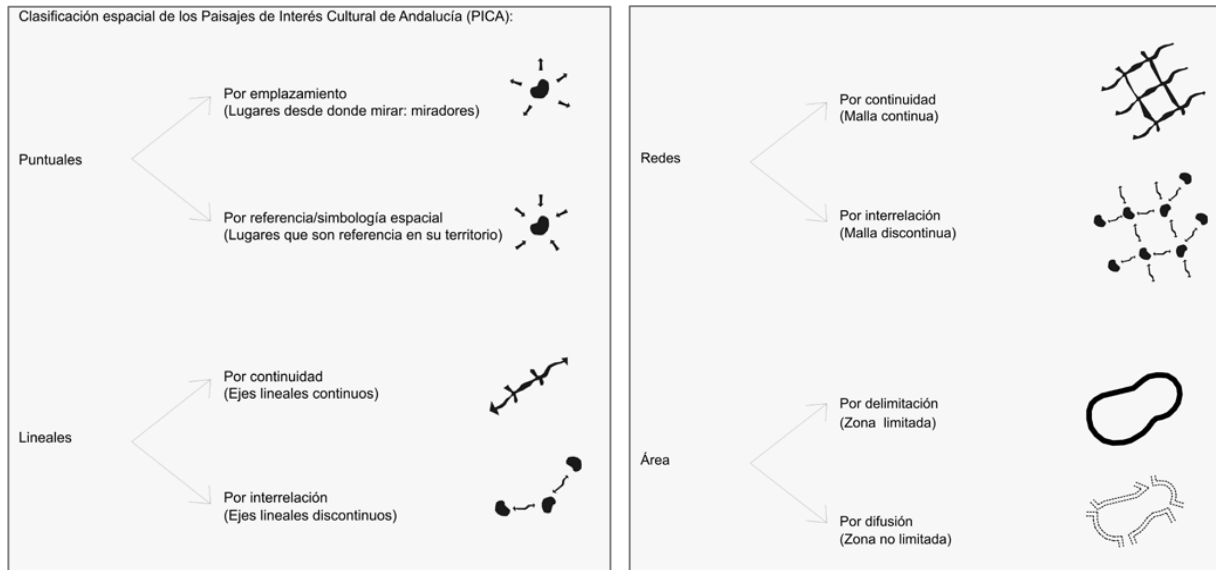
Clasificación espacial de los Paisajes de Interés Cultural de Andalucía (PICA):

Puntuales

Por emplazamiento
(Lugares desde donde mirar: miradores)

Por referencia/simbología espacial
(Lugares que son referencia en su territorio)

Lineales

Por continuidad
(Ejes lineales continuos)

Por interrelación
(Ejes lineales discontinuos)

Redes

Por continuidad
(Malla continua)

Por interrelación
(Malla discontinua)

Área

Por delimitación
(Zona limitada)

Por difusión
(Zona no limitada)